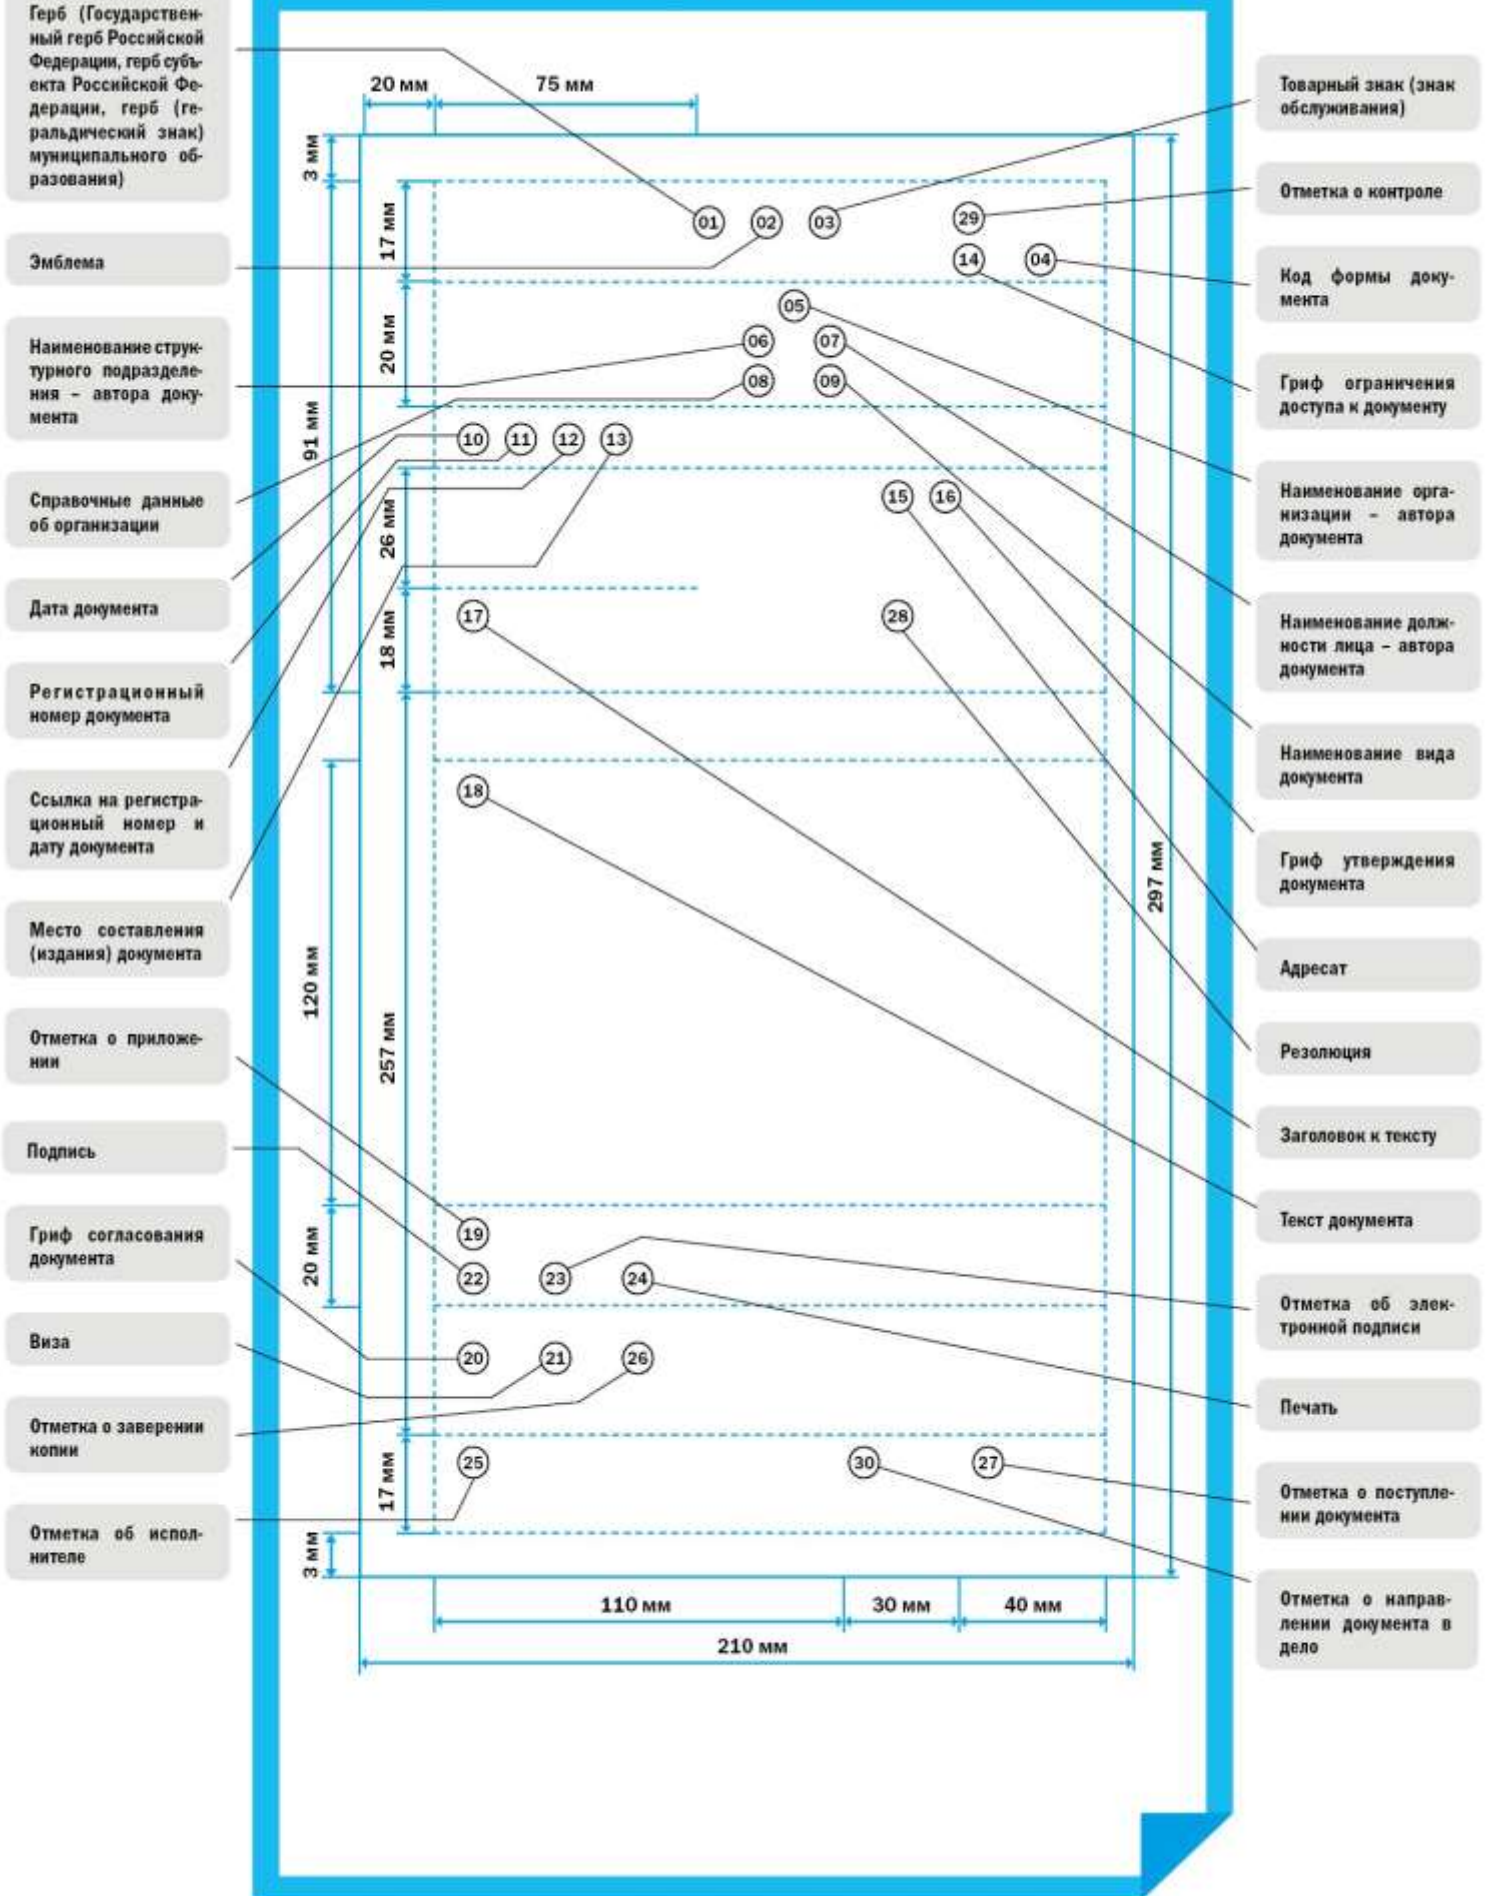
Герб (Государственный герб Российской Федерации, герб субъекта Российской Федерации, герб (геральдический знак) муниципального образования)

Эмблема

Наименование структурного подразделения – автора документа

Справочные данные об организации

Дата документа

Регистрационный номер документа

Ссылка на регистрационный номер и дату документа

Место составления (издания) документа

Отметка о приложении

Подпись

Гриф согласования документа

Виза

Отметка о заверении копии

Отметка об исполнителе

20 мм
75 мм
3 мм
17 мм
20 мм
91 мм
26 мм
18 мм
120 мм
257 мм
20 мм
17 мм
3 мм
297 мм
110 мм
30 мм
40 мм
210 мм

01 02 03 29 14 04 05 06 07 08 09 10 11 12 13 15 16 17 28 18 19 22 23 24 20 21 26 25 30 27

Товарный знак (знак обслуживания)

Отметка о контроле

Код формы документа

Гриф ограничения доступа к документу

Наименование организации – автора документа

Наименование должности лица – автора документа

Наименование вида документа

Гриф утверждения документа

Адресат

Резолюция

Заголовок к тексту

Текст документа

Отметка об электронной подписи

Печать

Отметка о поступлении документа

Отметка о направлении документа в дело